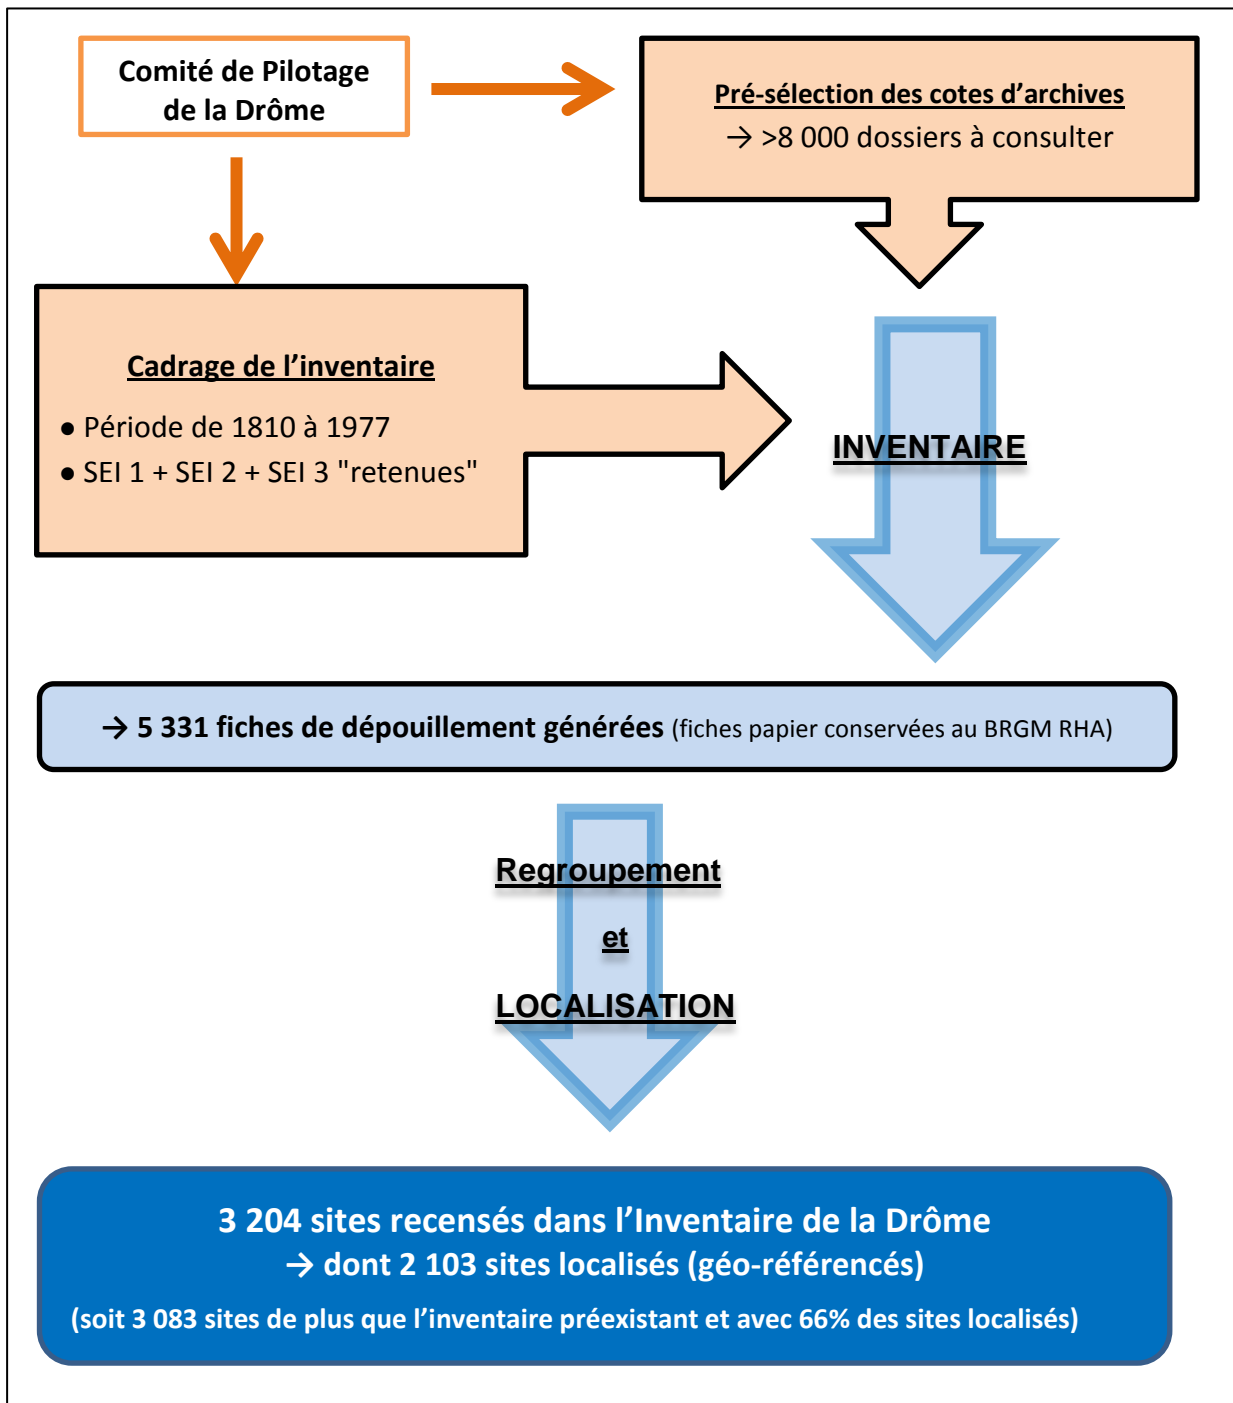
Comité de Pilotage de la Drôme

Pré-sélection des cotes d'archives
→ >8 000 dossiers à consulter

Cadrage de l'inventaire

● Période de 1810 à 1977
● SEI 1 + SEI 2 + SEI 3 "retenues"

INVENTAIRE

→ 5 331 fiches de dépouillement générées (fiches papier conservées au BRGM RHA)

Regroupement

et

LOCALISATION

3 204 sites recensés dans l'Inventaire de la Drôme
→ dont 2 103 sites localisés (géo-référencés)
(soit 3 083 sites de plus que l'inventaire préexistant et avec 66% des sites localisés)